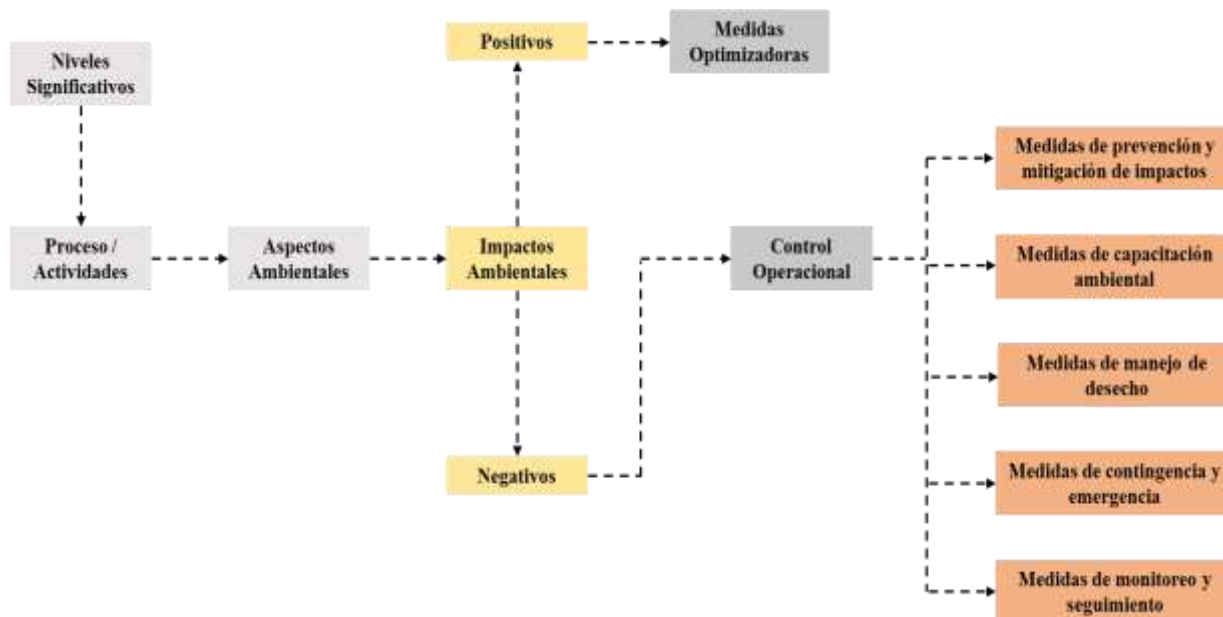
Niveles Significativos

Proceso / Actividades

Aspectos Ambientales

Positivos

Medidas Optimizadoras

Impactos Ambientales

Negativos

Control Operacional

Medidas de prevención y mitigación de impactos

Medidas de capacitación ambiental

Medidas de manejo de desecho

Medidas de contingencia y emergencia

Medidas de monitoreo y seguimiento